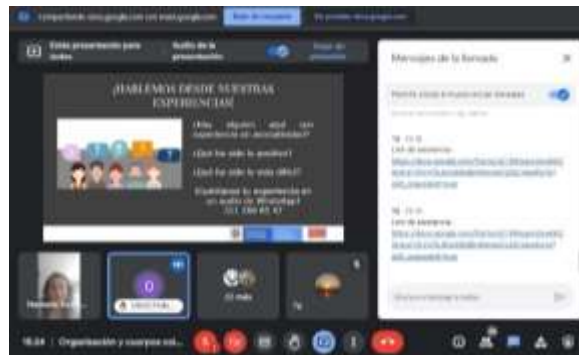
compartiendo meet.google.com con meet.google.com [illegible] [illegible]

Estás presentando para todos

Audio de la presentación

Dejar de presentar

¡HABLEMOS DESDE NUESTRAS EXPERIENCIAS!

¿Has alguien aquí con experiencia en acoso/hábito?

¿Qué fue más difícil?

¿Qué fue más fácil?

¡Comparte tu experiencia en un audio de WhatsApp! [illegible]

Mensajes de la llamada

Permite a todos enviar mensajes

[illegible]

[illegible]
Link de asistencia
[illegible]

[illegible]
Link de asistencia
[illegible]

Envía un mensaje a todos

Hashim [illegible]

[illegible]

22 más

7x

18:34 | Organización y cuarytos sol...